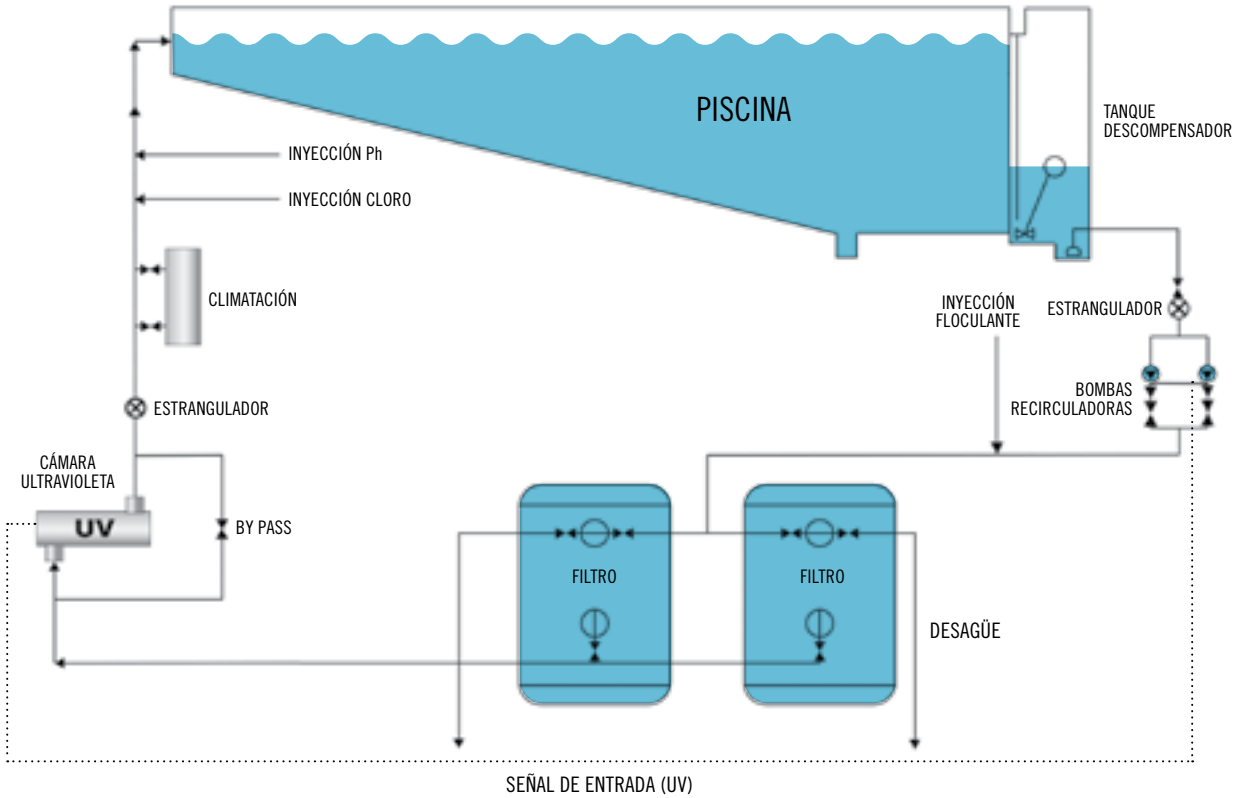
PISCINA

TANQUE DESCOMPENSADOR

INYECCIÓN Ph

INYECCIÓN CLORO

CLIMATACIÓN

INYECCIÓN FLOCULANTE

ESTRANGULADOR

BOMBAS RECIRCULADORAS

ESTRANGULADOR

CÁMARA ULTRAVIOLETA

UV

BY PASS

FILTRO

FILTRO

DESAGÜE

SEÑAL DE ENTRADA (UV)